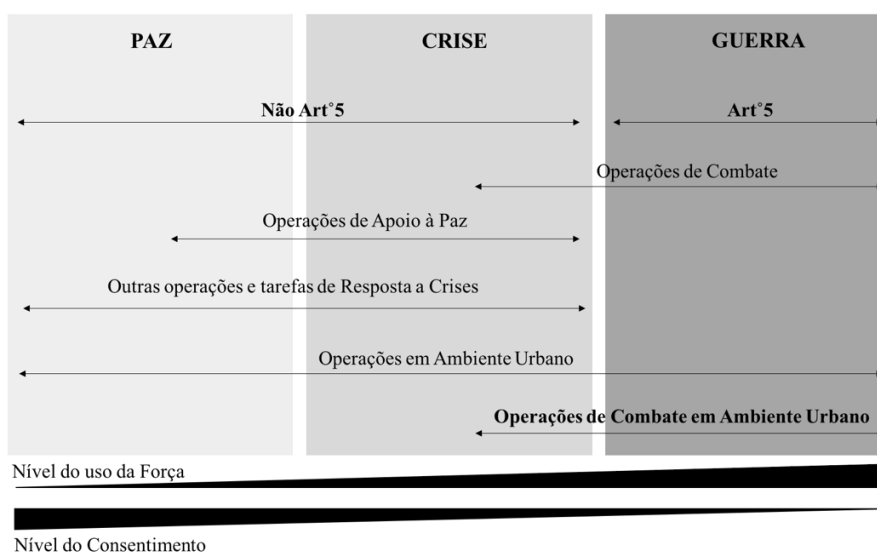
PAZ

CRISE

GUERRA

Não Art°5

Art°5

Operações de Combate

Operações de Apoio à Paz

Outras operações e tarefas de Resposta a Crises

Operações em Ambiente Urbano

Operações de Combate em Ambiente Urbano

Nível do uso da Força

Nível do Consentimento